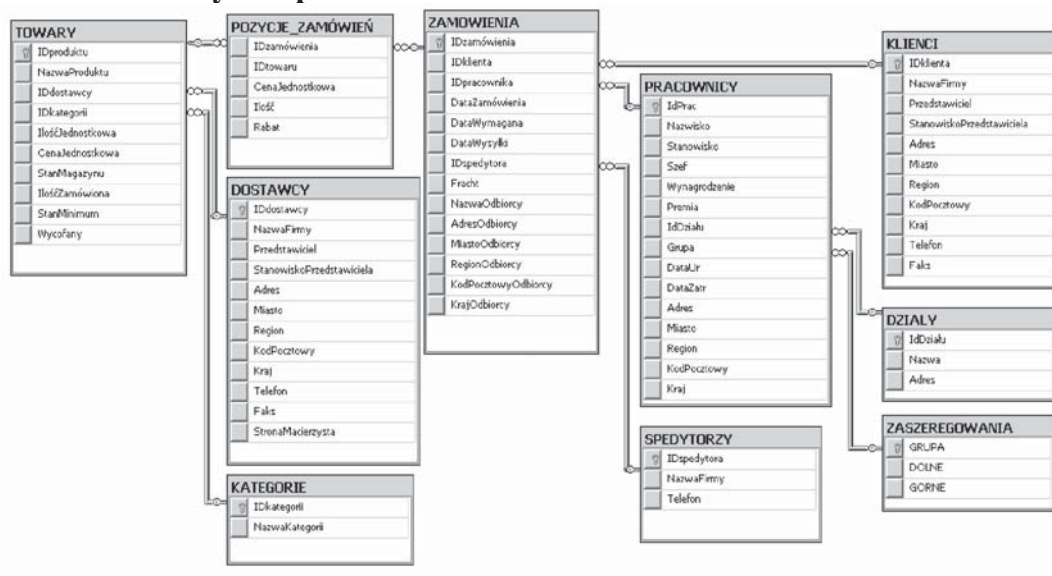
TOWARY
IDproduktu
NazwaProduktu
IDdostawcy
IDkategorii
IlośćJednostkowa
CenaJednostkowa
StanMagazynu
IlośćZamówiona
StanMinimum
Wycofany

POZYCJE_ZAMÓWIEŃ
IDzamówienia
IDtowaru
CenaJednostkowa
Ilość
Rabat

ZAMOWIENIA
IDzamówienia
IDklienta
IDpracownika
DataZamówienia
DataWymagana
DataWysyłki
IDspedytora
Fracht
NazwaOdbiorcy
AdresOdbiorcy
MiastoOdbiorcy
RegionOdbiorcy
KodPocztowyOdbiorcy
KrajOdbiorcy

KLIENCI
IDklienta
NazwaFirmy
Przedstawiciel
StanowiskoPrzedstawiciela
Adres
Miasto
Region
KodPocztowy
Kraj
Telefon
Faks

DOSTAWCY
IDdostawcy
NazwaFirmy
Przedstawiciel
StanowiskoPrzedstawiciela
Adres
Miasto
Region
KodPocztowy
Kraj
Telefon
Faks
StronaMacierzysta

PRACOWNICY
IdPrac
Nazwisko
Stanowisko
Szef
Wynagrodzenie
Premia
IdDziału
Grupa
DataUr
DataZatr
Adres
Miasto
Region
KodPocztowy
Kraj

DZIALY
IdDziału
Nazwa
Adres

ZASZEREGOWANIA
GRUPA
DOLNE
GORNE

SPEDYTORZY
IDspedytora
NazwaFirmy
Telefon

KATEGORIE
IDkategorii
NazwaKategorii